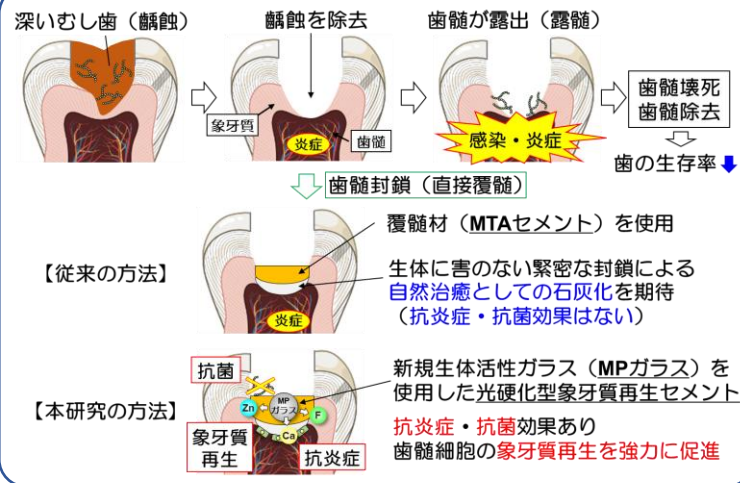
深いむし歯（齲蝕）

齲蝕を除去

歯髄が露出（露髄）

象牙質

炎症

歯髄

感染・炎症

歯髄壊死
歯髄除去

歯の生存率

歯髄封鎖（直接覆髄）

覆髄材（MTAセメント）を使用

【従来の方法】

炎症

生体に害のない緊密な封鎖による
自然治癒としての石灰化を期待
（抗炎症・抗菌効果はない）

抗菌

MP
ガラス

Zn

F

Ca

【本研究の方法】

象牙質
再生

抗炎症

新規生体活性ガラス（MPガラス）を
使用した光硬化型象牙質再生セメント

抗炎症・抗菌効果あり
歯髄細胞の象牙質再生を強力に促進